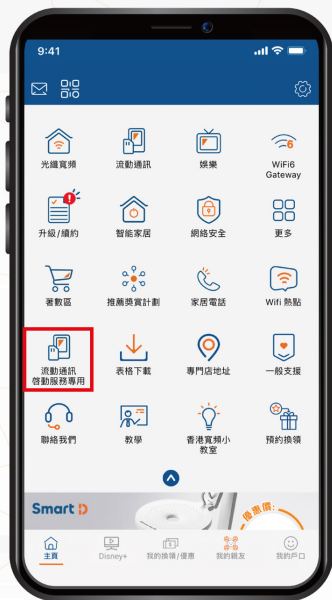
9:41

光纖寬頻
流動通訊
娛樂
WiFi6 Gateway

升級/續約
智能家居
網絡安全
更多

著數區
推薦獎賞計劃
家居電話
Wifi 熱點

流動通訊
啓動服務專用
表格下載
專門店地址
一般支援

聯絡我們
教學
香港寬頻小教室
預約換領

Smart D
優惠價

主頁
Disney+
我的換領/優惠
我的親友
我的戶口